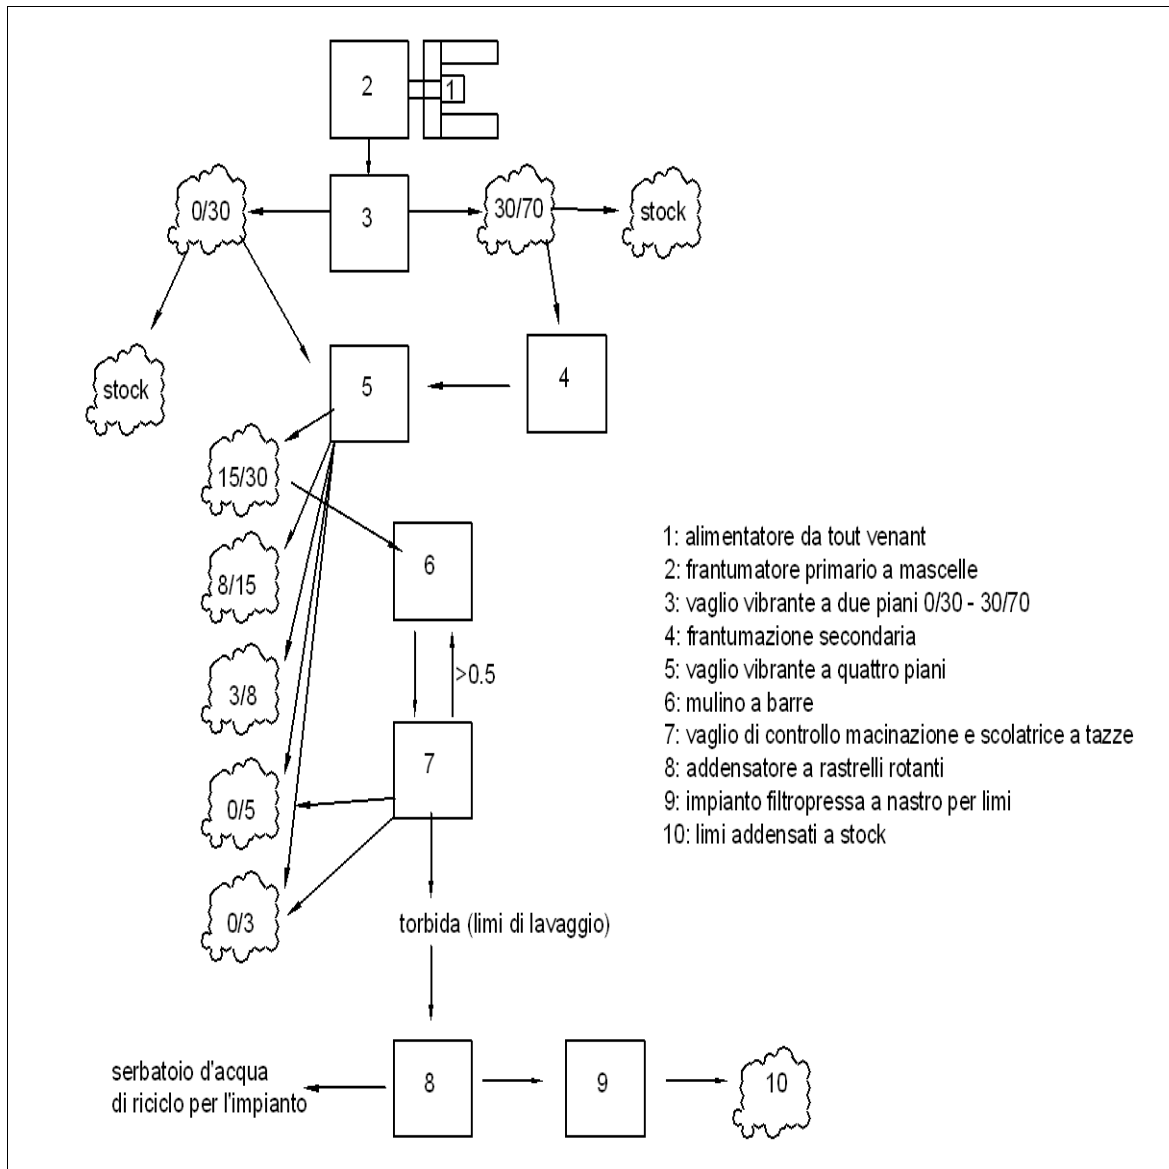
2

1

3

0/30

30/70

stock

stock

5

4

15/30

6

8/15

3/8

>0.5

7

0/5

0/3

torbida (limi di lavaggio)

1: alimentatore da tout venant
2: frantumatore primario a mascelle
3: vaglio vibrante a due piani 0/30 - 30/70
4: frantumazione secondaria
5: vaglio vibrante a quattro piani
6: mulino a barre
7: vaglio di controllo macinazione e scolatrice a tazze
8: addensatore a rastrelli rotanti
9: impianto filtropressa a nastro per limi
10: limi addensati a stock

serbatoio d'acqua di riciclo per l'impianto

8

9

10